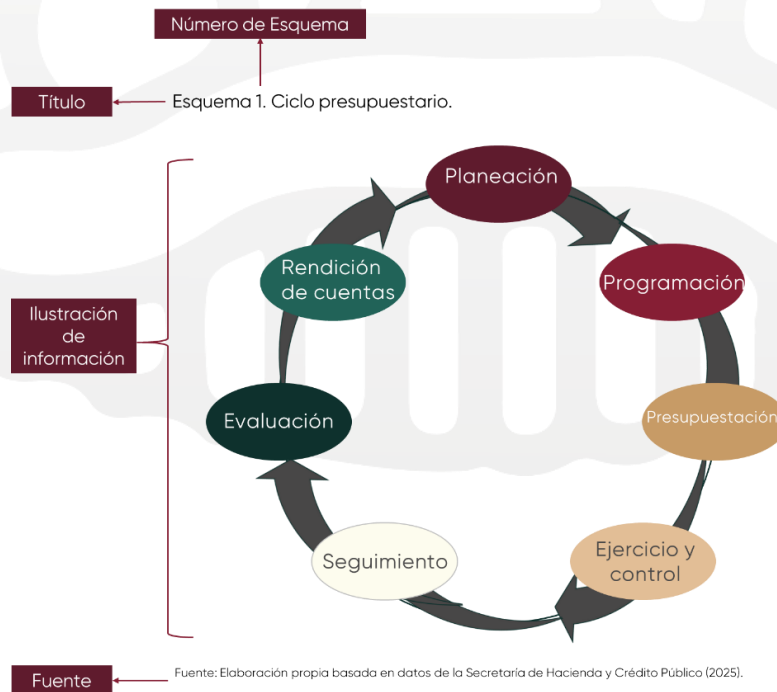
Número de Esquema

Título

Esquema 1. Ciclo presupuestario.

Ilustración de información

Planeación

Programación

Presupuestación

Ejercicio y control

Seguimiento

Evaluación

Rendición de cuentas

Fuente

Fuente: Elaboración propia basada en datos de la Secretaría de Hacienda y Crédito Público (2025).